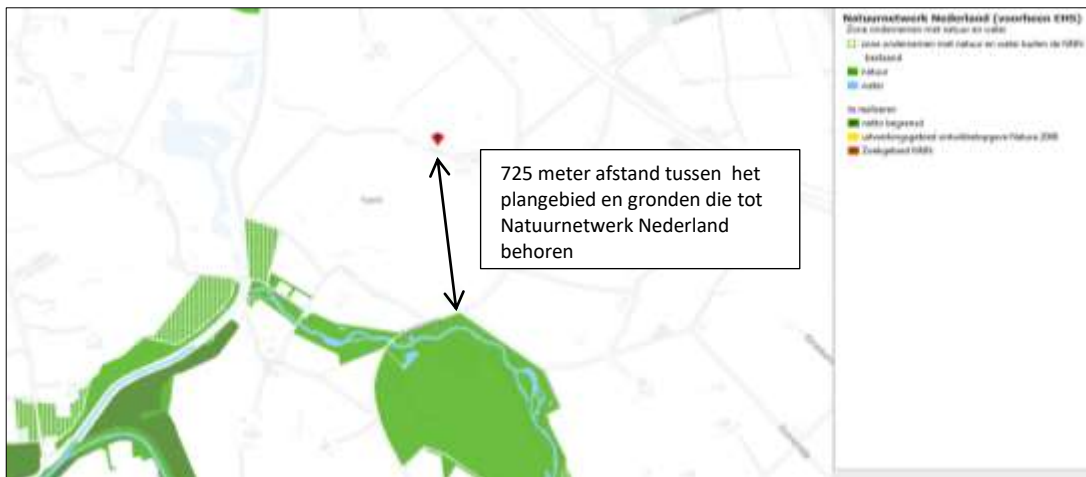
Natuurnetwerk Nederland (voorheen EHS)
Zone ondernemen met natuur en water
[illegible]
bestaand
natuur
water
te realiseren
netto begrensd
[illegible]
Zoekgebied NNN

725 meter afstand tussen het plangebied en gronden die tot Natuurnetwerk Nederland behoren